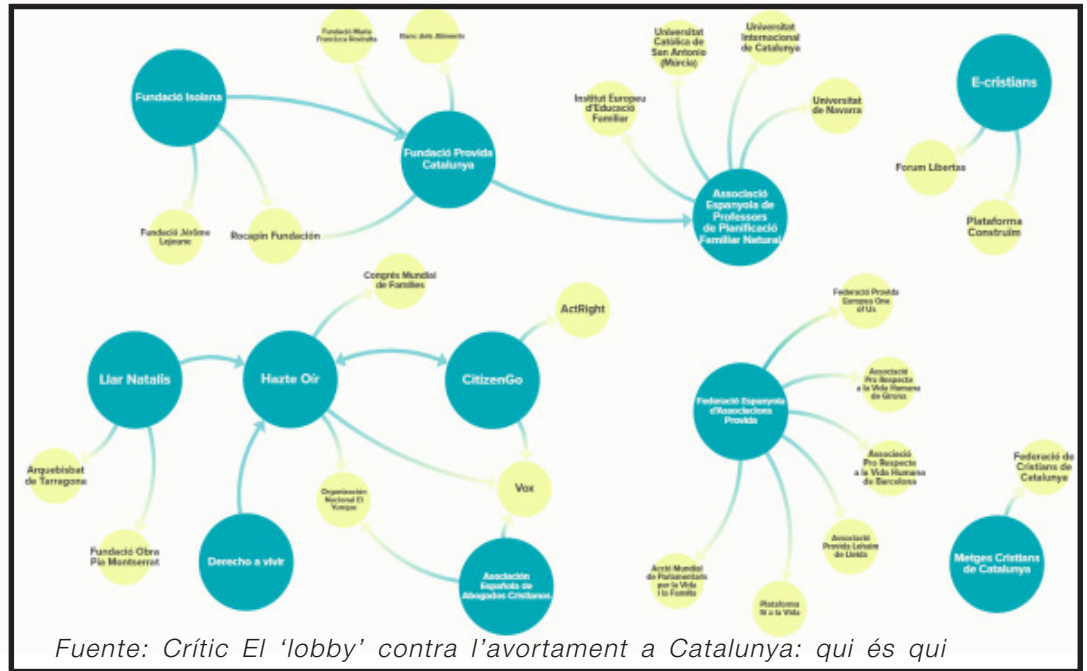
Fundació Maria Francesca Roviralta

Banc dels Aliments

Fundació Isolana

Fundació Provida Catalunya

Fundació Jérôme Lejeune

Rocapin Fundación

Universitat Católica de San Antonio (Murcia)

Universitat Internacional de Catalunya

Institut Europeu d'Educació Familiar

Universitat de Navarra

Associació Espanyola de Professors de Planificació Familiar Natural

E-cristians

Forum Libertas

Plataforma Construïm

Congrés Mundial de Famílies

ActRight

Llar Natalis

Hazte Oír

CitizenGo

Arquebisbat de Tarragona

Fundació Obra Pia Montserrat

Organización Nacional El Yunque

Vox

Derecho a vivir

Asociación Española de Abogados Cristianos

Federació Provida Europea One of Us

Federació Espanyola d'Associacions Provida

Associació Pro Respecte a la Vida Humana de Girona

Associació Pro Respecte a la Vida Humana de Barcelona

Associació Provida Lehaire de Lleida

Acció Mundial de Parlamentaris per la Vida i la Família

Plataforma Sí a la Vida

Federació de Cristians de Catalunya

Metges Cristians de Catalunya

Fuente: Crític El 'lobby' contra l'avortament a Catalunya: qui és qui